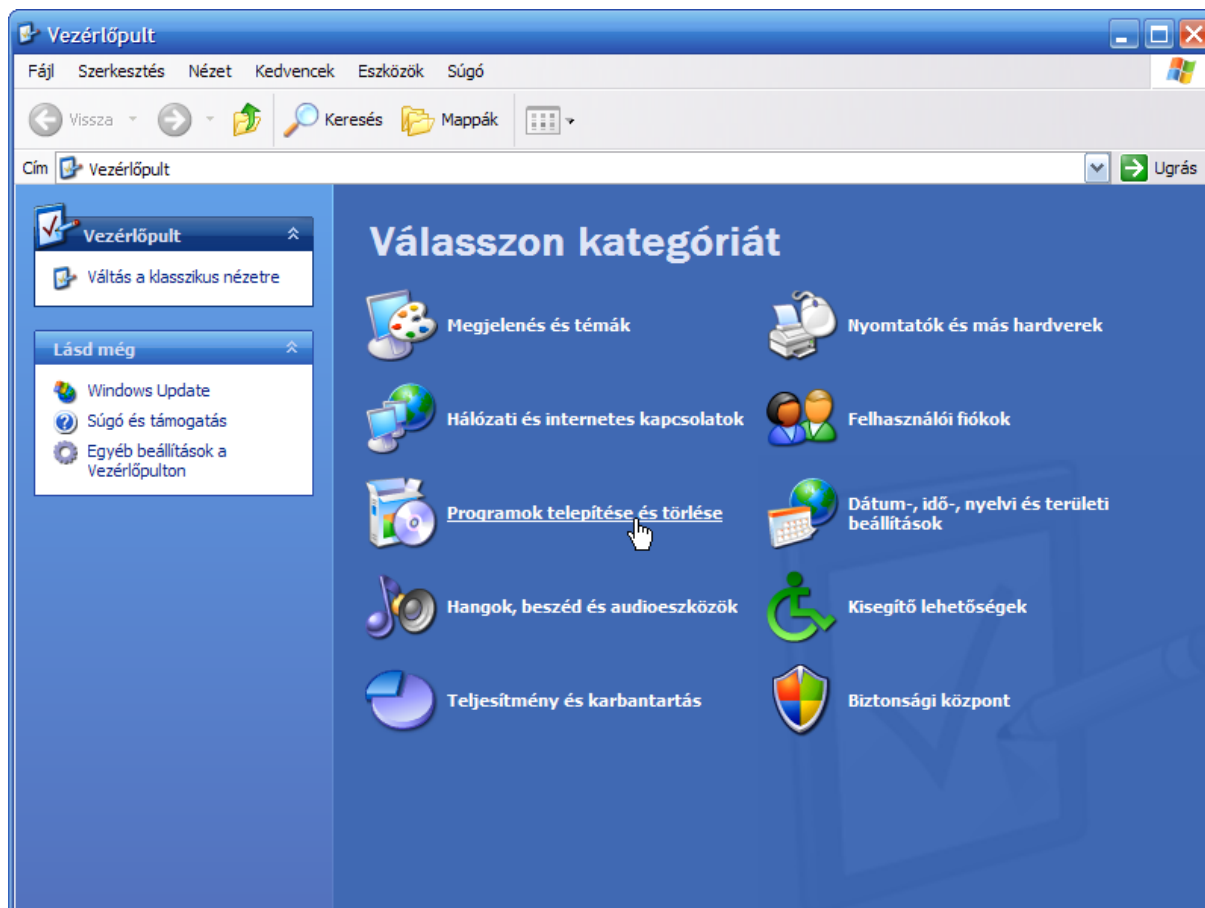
Vezérlőpult

Fájl Szerkesztés Nézet Kedvencek Eszközök Súgó

Vissza Keresés Mappák

Cím Vezérlőpult Ugrás

Vezérlőpult

Váltás a klasszikus nézetre

Lásd még

Windows Update

Súgó és támogatás

Egyéb beállítások a Vezérlőpulton

Válasszon kategóriát

Megjelenés és témák

Nyomtatók és más hardverek

Hálózati és internetes kapcsolatok

Felhasználói fiókok

Programok telepítése és törlése

Dátum-, idő-, nyelvi és területi beállítások

Hangok, beszéd és audioeszközök

Kisegítő lehetőségek

Teljesítmény és karbantartás

Biztonsági központ